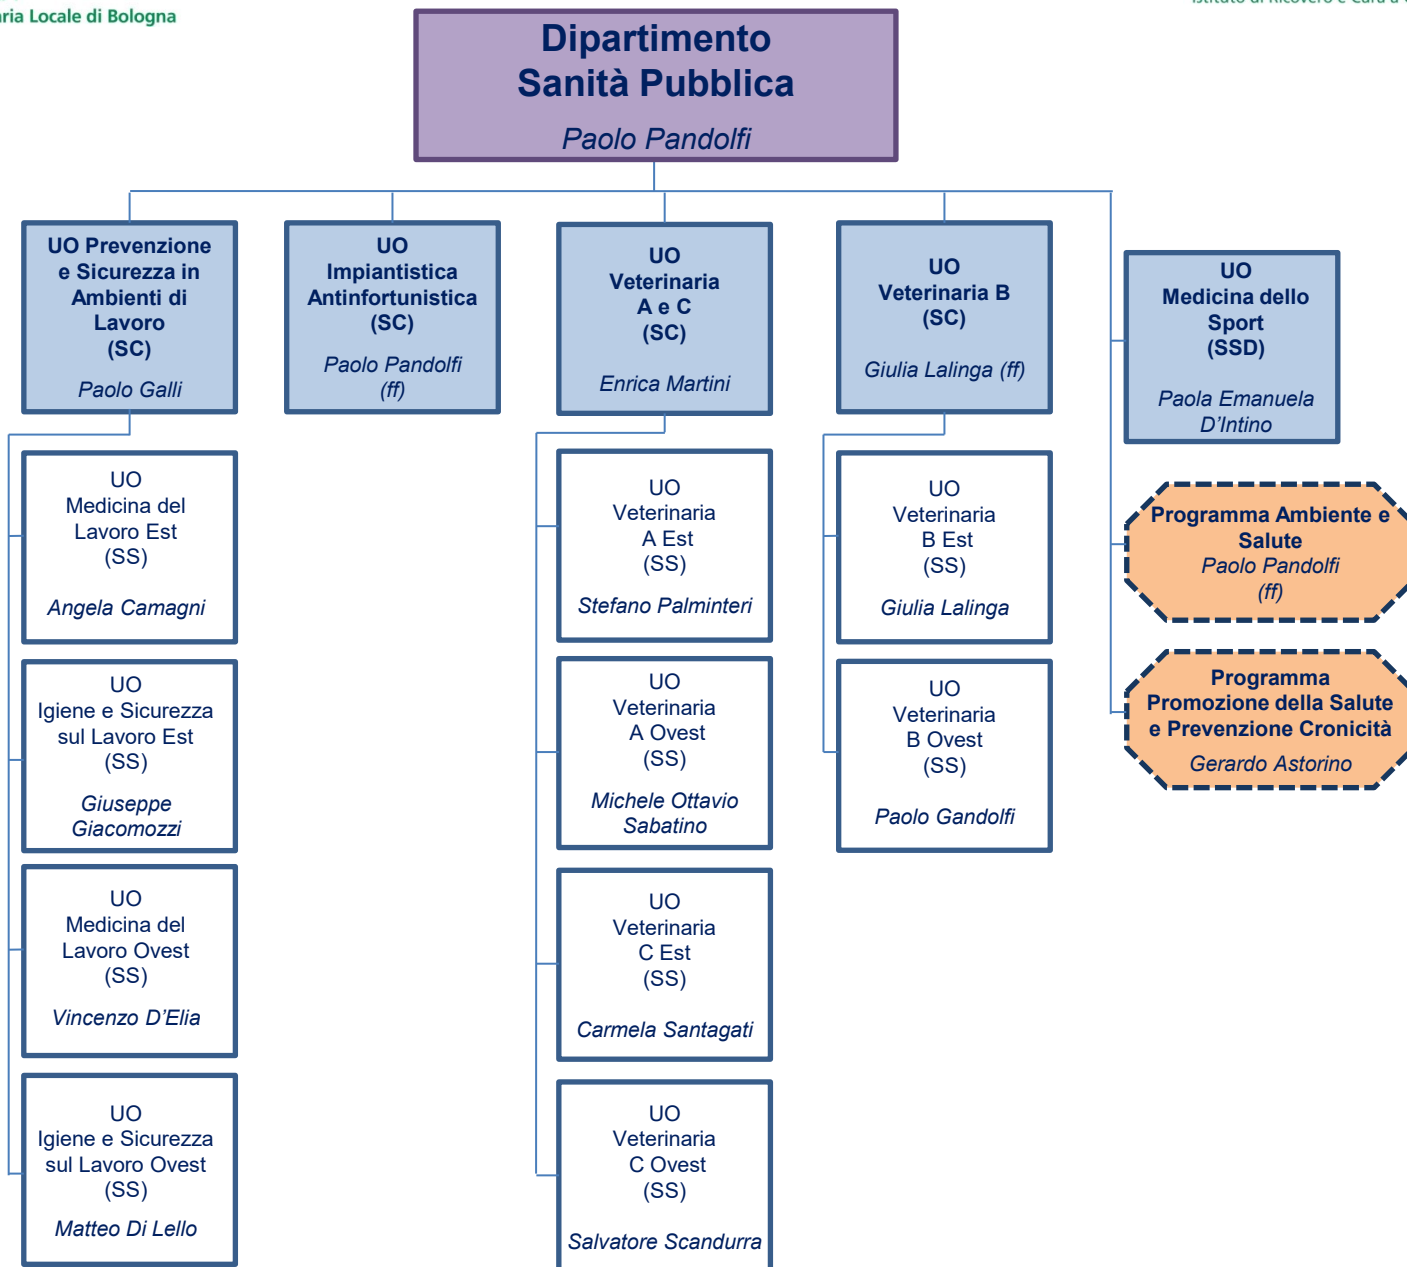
aria Locale di Bologna

Istituto di Ricovero e Cura a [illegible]

Dipartimento Sanità Pubblica
Paolo Pandolfi

UO Prevenzione e Sicurezza in Ambienti di Lavoro (SC)
Paolo Galli

UO Impiantistica Antinfortunistica (SC)
Paolo Pandolfi (ff)

UO Veterinaria A e C (SC)
Enrica Martini

UO Veterinaria B (SC)
Giulia Lalinga (ff)

UO Medicina dello Sport (SSD)
Paola Emanuela D'Intino

UO Medicina del Lavoro Est (SS)
Angela Camagni

UO Igiene e Sicurezza sul Lavoro Est (SS)
Giuseppe Giacomozzi

UO Medicina del Lavoro Ovest (SS)
Vincenzo D'Elia

UO Igiene e Sicurezza sul Lavoro Ovest (SS)
Matteo Di Lello

UO Veterinaria A Est (SS)
Stefano Palminteri

UO Veterinaria A Ovest (SS)
Michele Ottavio Sabatino

UO Veterinaria C Est (SS)
Carmela Santagati

UO Veterinaria C Ovest (SS)
Salvatore Scandurra

UO Veterinaria B Est (SS)
Giulia Lalinga

UO Veterinaria B Ovest (SS)
Paolo Gandolfi

Programma Ambiente e Salute
Paolo Pandolfi (ff)

Programma Promozione della Salute e Prevenzione Cronicità
Gerardo Astorino